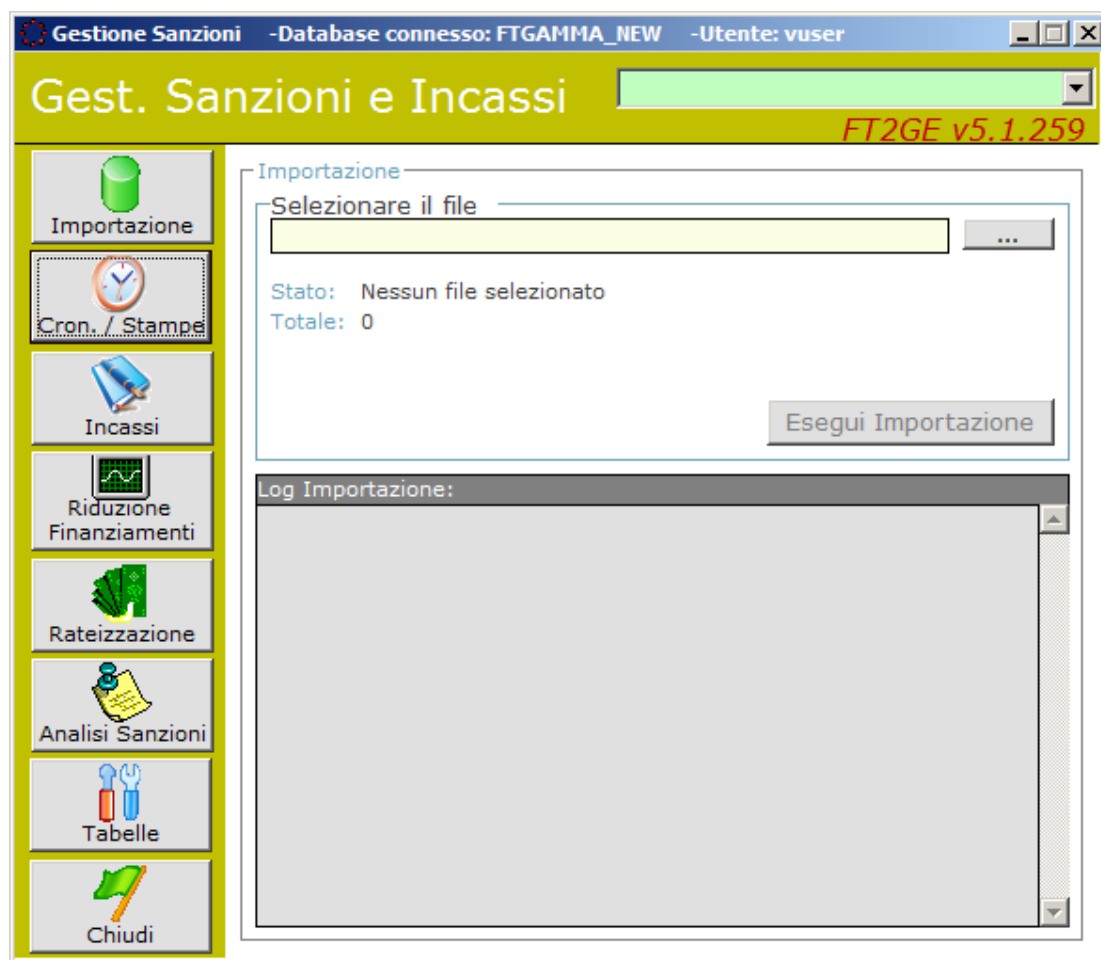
Gestione Sanzioni -Database connesso: FTGAMMA_NEW -Utente: vuser

Gest. Sanzioni e Incassi

FT2GE v5.1.259

Importazione

Cron. / Stampe

Incassi

Riduzione Finanziamenti

Rateizzazione

Analisi Sanzioni

Tabelle

Chiudi

Importazione

Selezionare il file

...

Stato: Nessun file selezionato
Totale: 0

Esegui Importazione

Log Importazione: